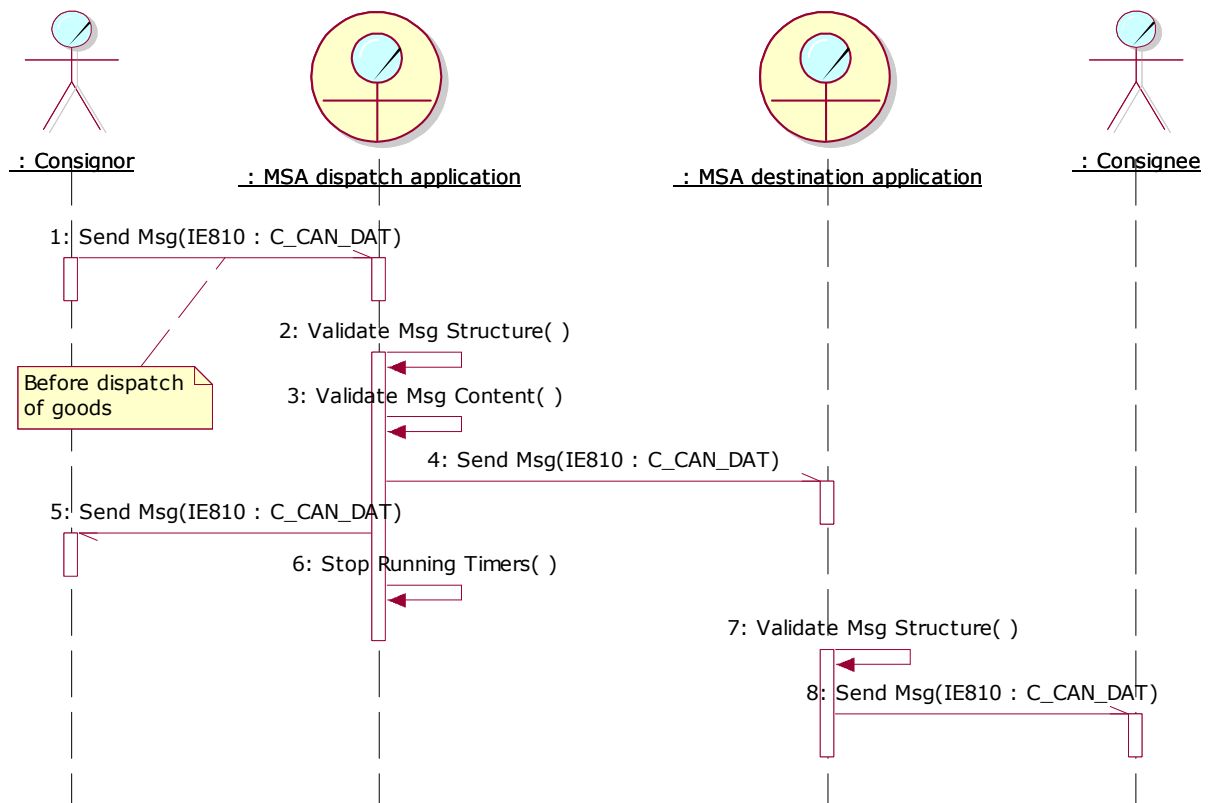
: Consignor

: MSA dispatch application

: MSA destination application

: Consignee

1: Send Msg(IE810 : C_CAN_DAT)

2: Validate Msg Structure( )

Before dispatch of goods

3: Validate Msg Content( )

4: Send Msg(IE810 : C_CAN_DAT)

5: Send Msg(IE810 : C_CAN_DAT)

6: Stop Running Timers( )

7: Validate Msg Structure( )

8: Send Msg(IE810 : C_CAN_DAT)